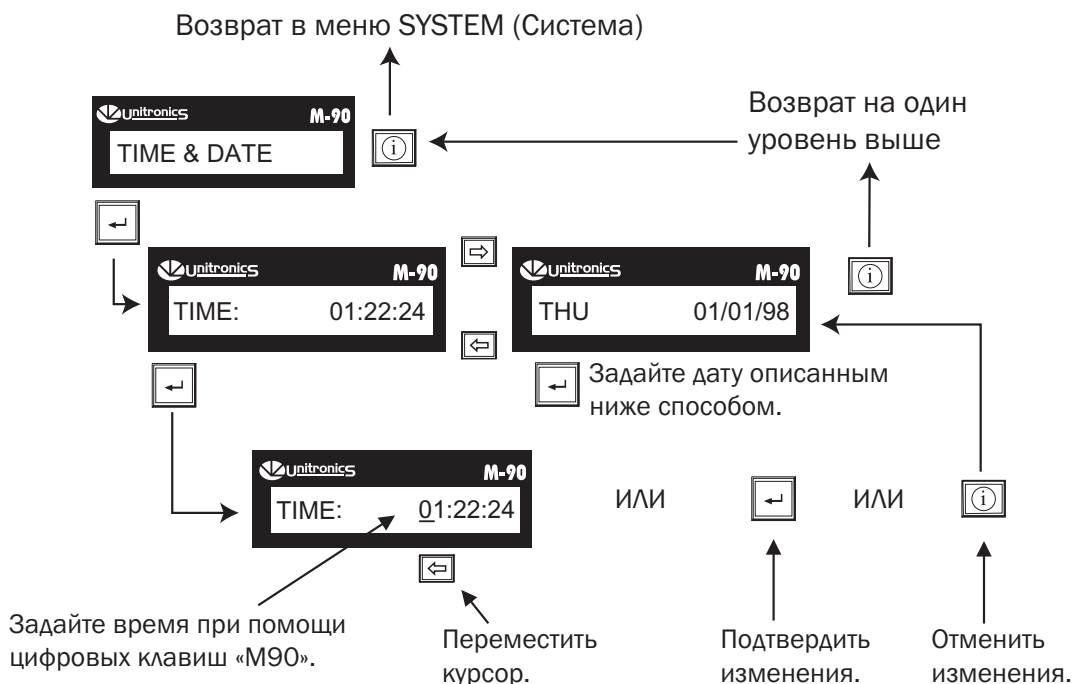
Возврат в меню SYSTEM (Система)

unitronics M-90
TIME & DATE

Возврат на один уровень выше

unitronics M-90
TIME: 01:22:24

unitronics M-90
THU 01/01/98

Задайте дату описанным ниже способом.

unitronics M-90
TIME: 01:22:24

ИЛИ

ИЛИ

Задайте время при помощи цифровых клавиш «M90».

Переместить курсор.

Подтвердить изменения.

Отменить изменения.